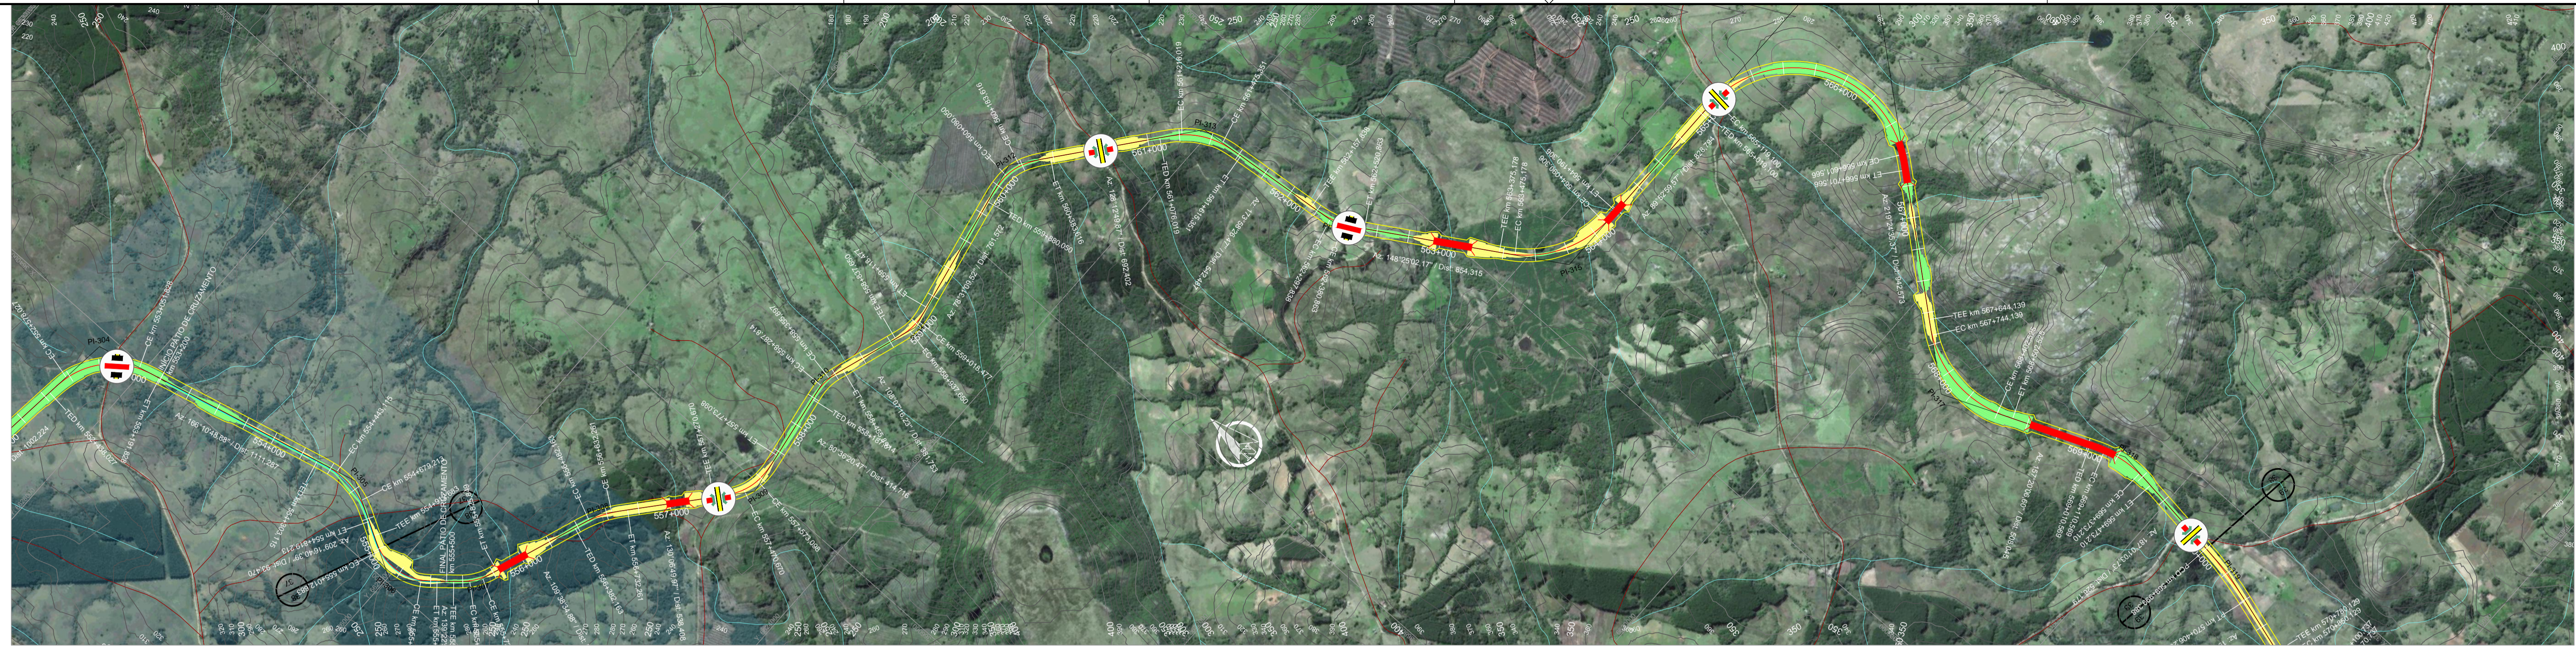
PI-304
PI-313
PI-316
PI-317
PI-318
554+000
557+000
561+000
563+000
564+000
565+000
566+000
568+000
569+000
FINAL PÁTIO DE CRUZAMENTO
INÍCIO PÁTIO DE CRUZAMENTO
TEE km 567+644,139
EC km 567+744,139
Az. 148°29'02,17" / Dist. 654,315
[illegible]